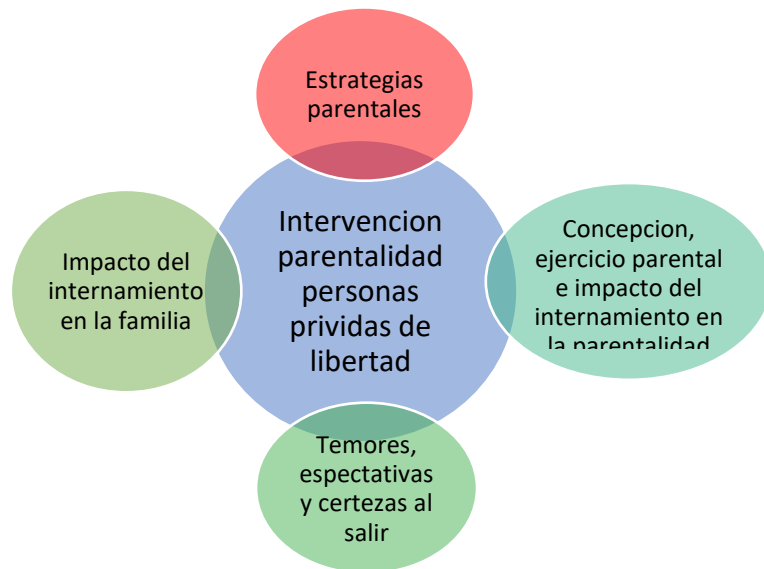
Estrategias parentales

Impacto del internamiento en la familia

Intervencion parentalidad personas prividas de libertad

Concepcion, ejercicio parental e impacto del internamiento en la parentalidad

Temores, espectativas y certezas al salir